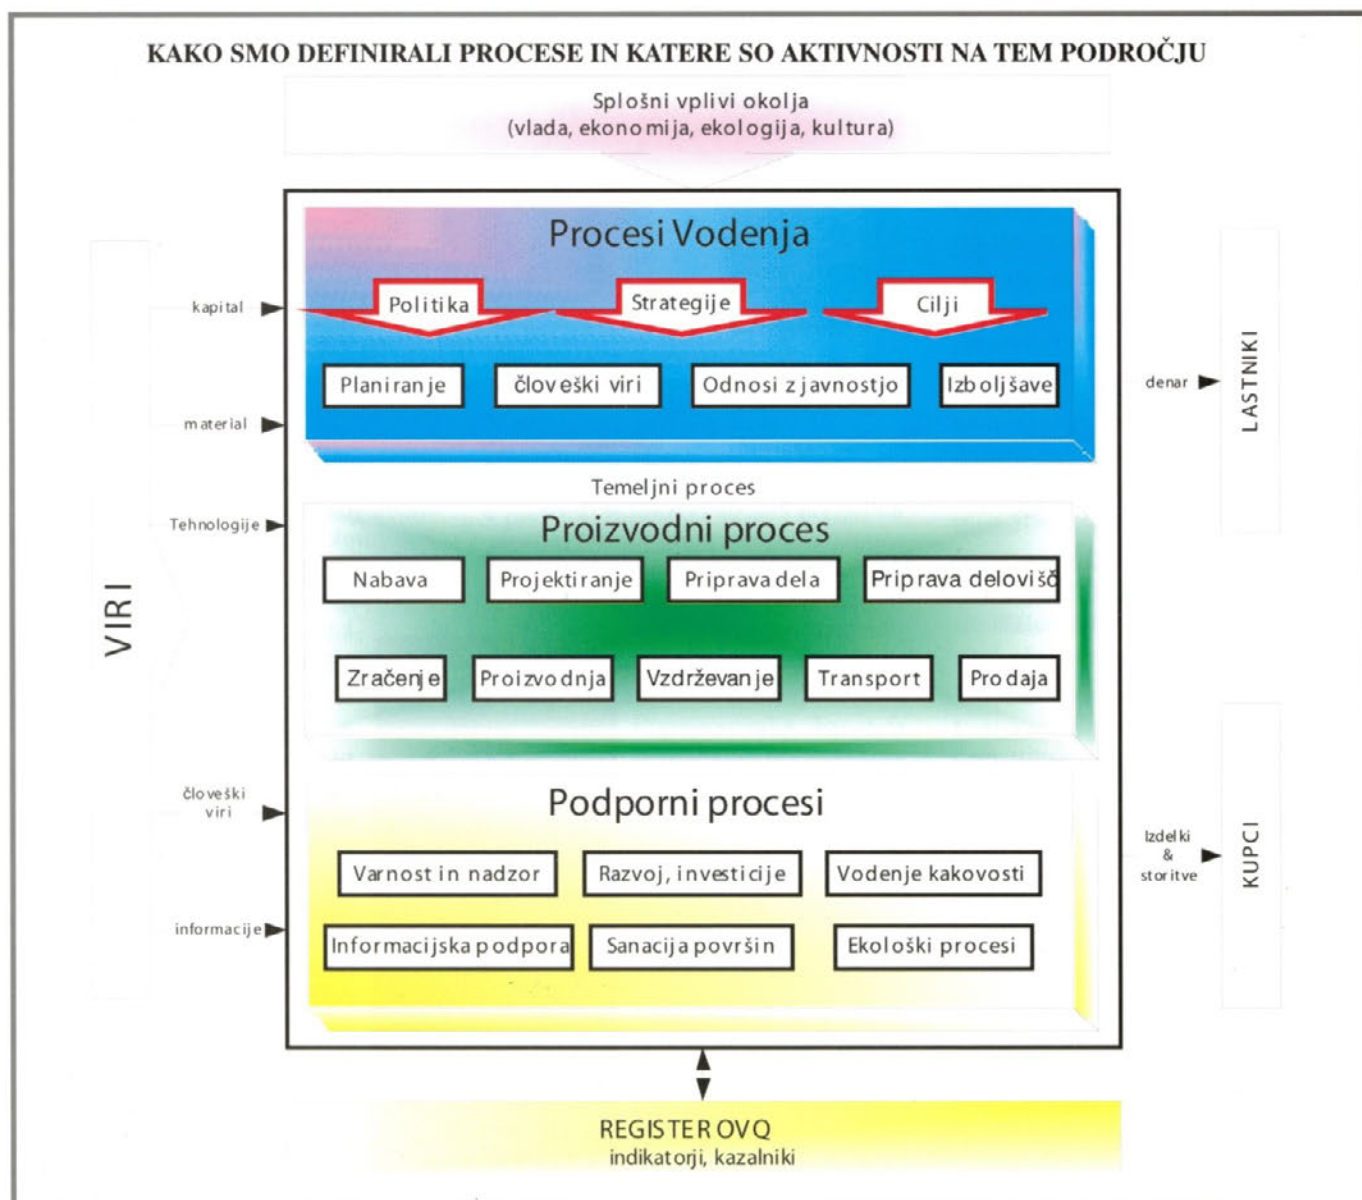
KAKO SMO DEFINIRALI PROCESE IN KATERE SO AKTIVNOSTI NA TEM PODROČJU

Splošni vplivi okolja
(vlada, ekonomija, ekologija, kultura)

VIRI

kapital

material

Tehnologije

človeški viri

informacije

Procesi Vodenja

Politika

Strategije

Cilji

Planiranje

človeški viri

Odnosi z javnostjo

Izboljšave

Temeljni proces

Proizvodni proces

Nabava

Projektiranje

Priprava dela

Priprava delovišč

Zračenje

Proizvodnja

Vzdrževanje

Transport

Prodaja

Podporni procesi

Varnost in nadzor

Razvoj, investicije

Vodenje kakovosti

Informacijska podpora

Sanacija površin

Ekološki procesi

denar

LASTNIKI

Izdelki & storitve

KUPCI

REGISTER OVQ
indikatorji, kazalniki